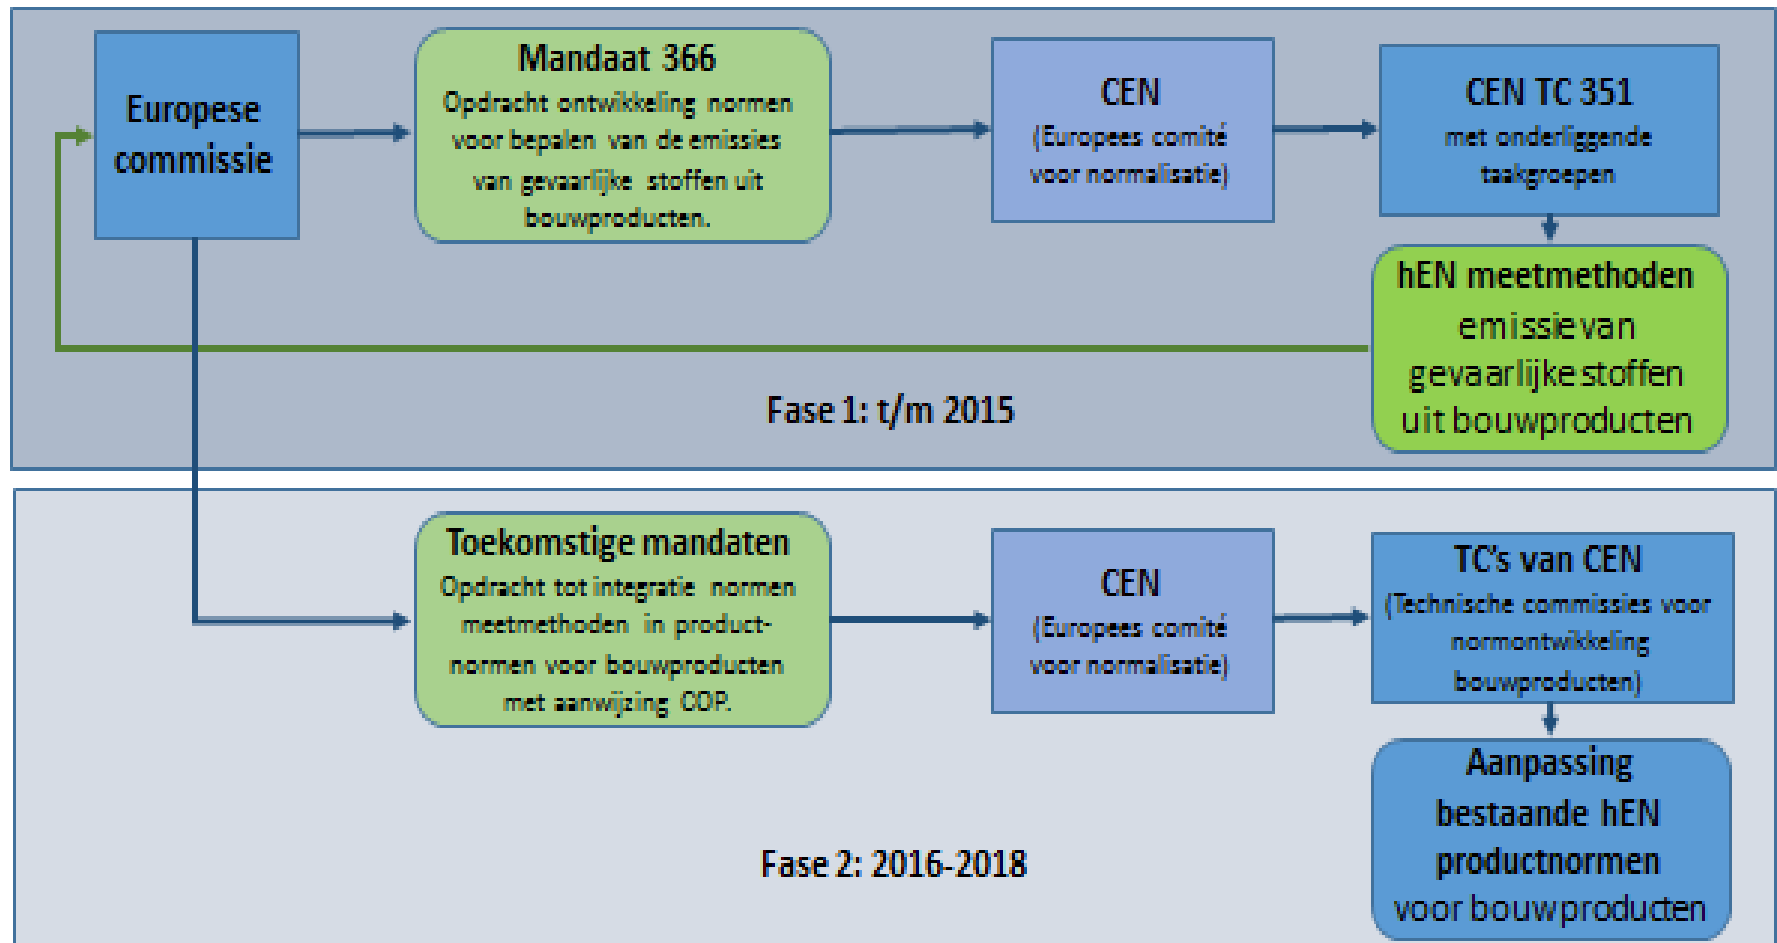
Europese commissie

Mandaat 366
Opdracht ontwikkeling normen voor bepalen van de emissies van gevaarlijke stoffen uit bouwproducten.

CEN
(Europees comité voor normalisatie)

CEN TC 351
met onderliggende taakgroepen

hEN meetmethoden emissie van gevaarlijke stoffen uit bouwproducten

Fase 1: t/m 2015

Toekomstige mandaten
Opdracht tot integratie normen meetmethoden in productnormen voor bouwproducten met aanwijzing COP.

CEN
(Europees comité voor normalisatie)

TC's van CEN
(Technische commissies voor normontwikkeling bouwproducten)

Aanpassing bestaande hEN productnormen voor bouwproducten

Fase 2: 2016-2018